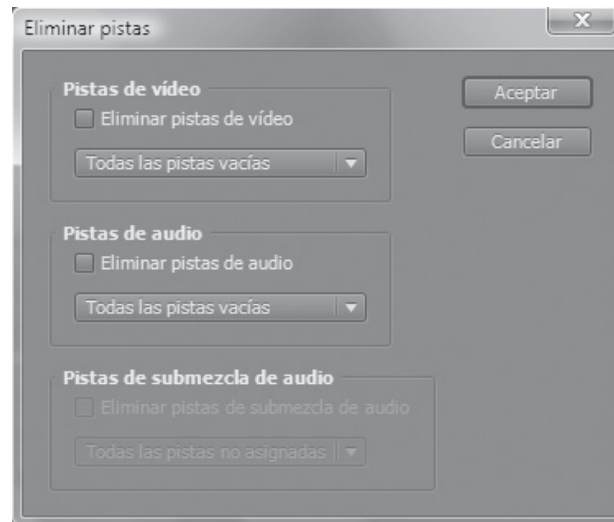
Eliminar pistas

X

Pistas de vídeo

Eliminar pistas de vídeo

Todas las pistas vacías

Aceptar

Cancelar

Pistas de audio

Eliminar pistas de audio

Todas las pistas vacías

Pistas de submezcla de audio

Eliminar pistas de submezcla de audio

Todas las pistas no asignadas